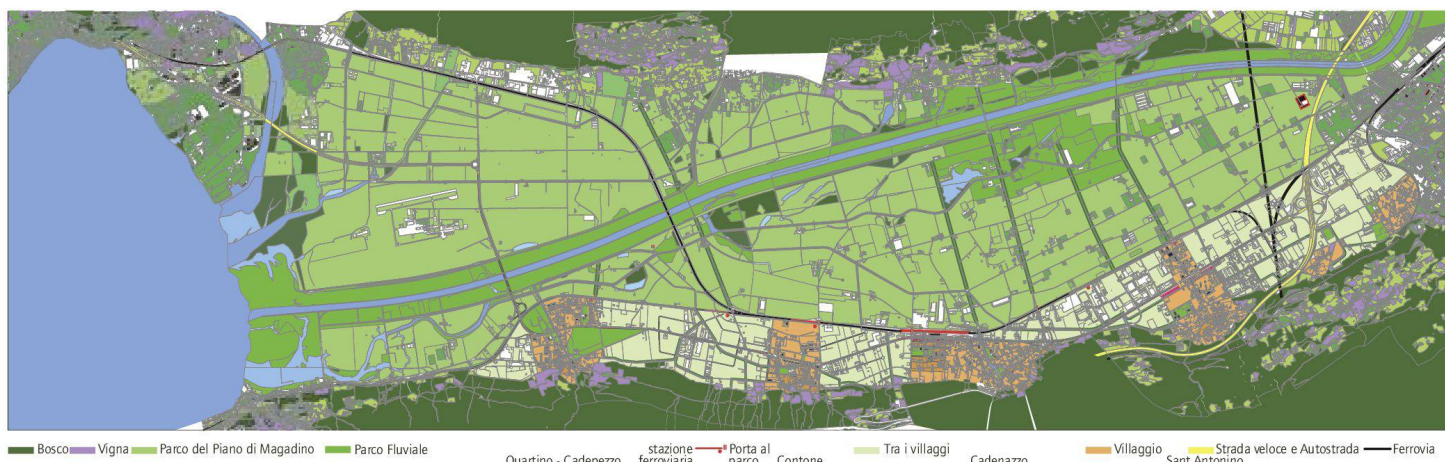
Bosco Vigna Parco del Piano di Magadino Parco Fluviale

Quartino - Cadepezzo stazione ferroviaria Porta al parco Contone Tra i villaggi Cadenazzo Villaggio Sant Antonino Strada veloce e Autostrada Ferrovia